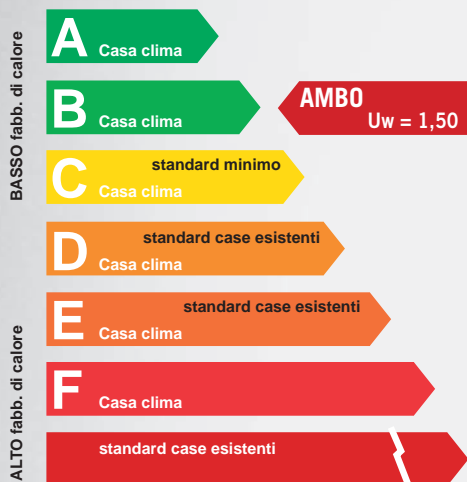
BASSO fabb. di calore

A Casa clima

B Casa clima

AMBO
Uw = 1,50

C standard minimo
Casa clima

D standard case esistenti
Casa clima

E standard case esistenti
Casa clima

ALTO fabb. di calore

F Casa clima

standard case esistenti